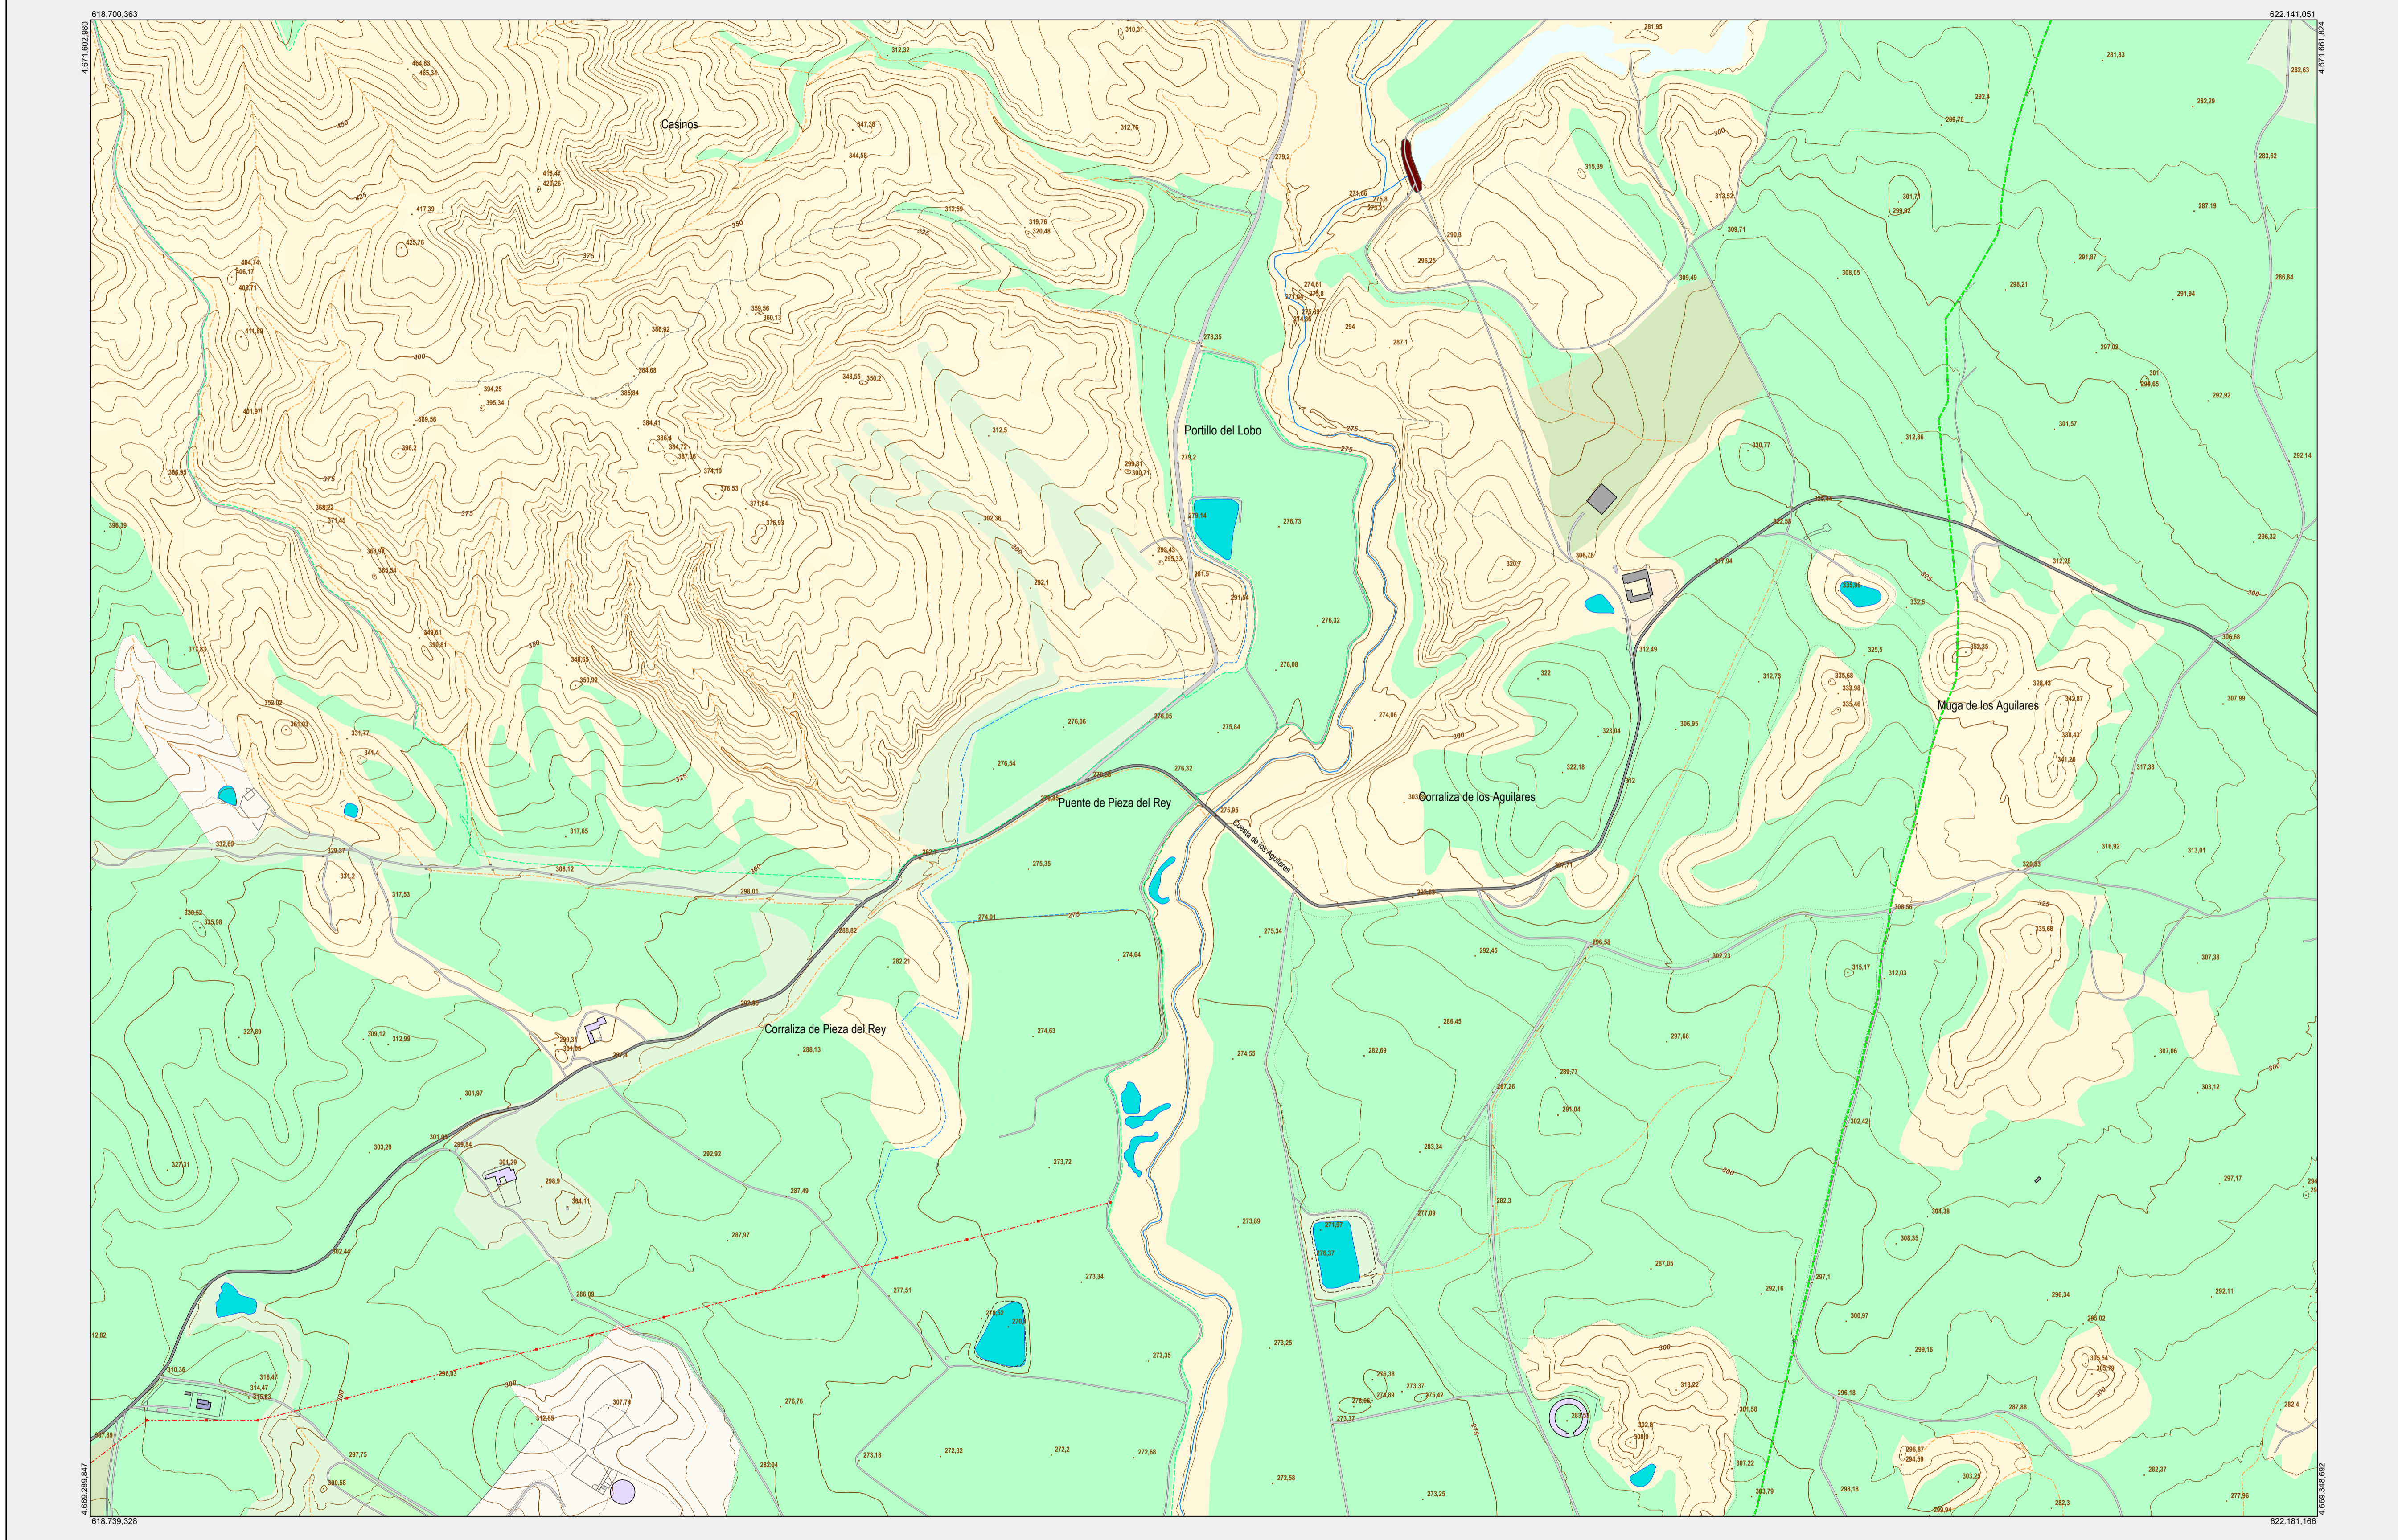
618.700,363
622.141,051
4.671.602,980
4.671.661,824
Casinos
Portillo del Lobo
Puente de Pieza del Rey
Cuesta de los Aguilares
Corraliza de los Aguilares
Muga de los Aguilares
Corraliza de Pieza del Rey
4.669.289,847
618.739,328
4.669.348,692
622.181,166